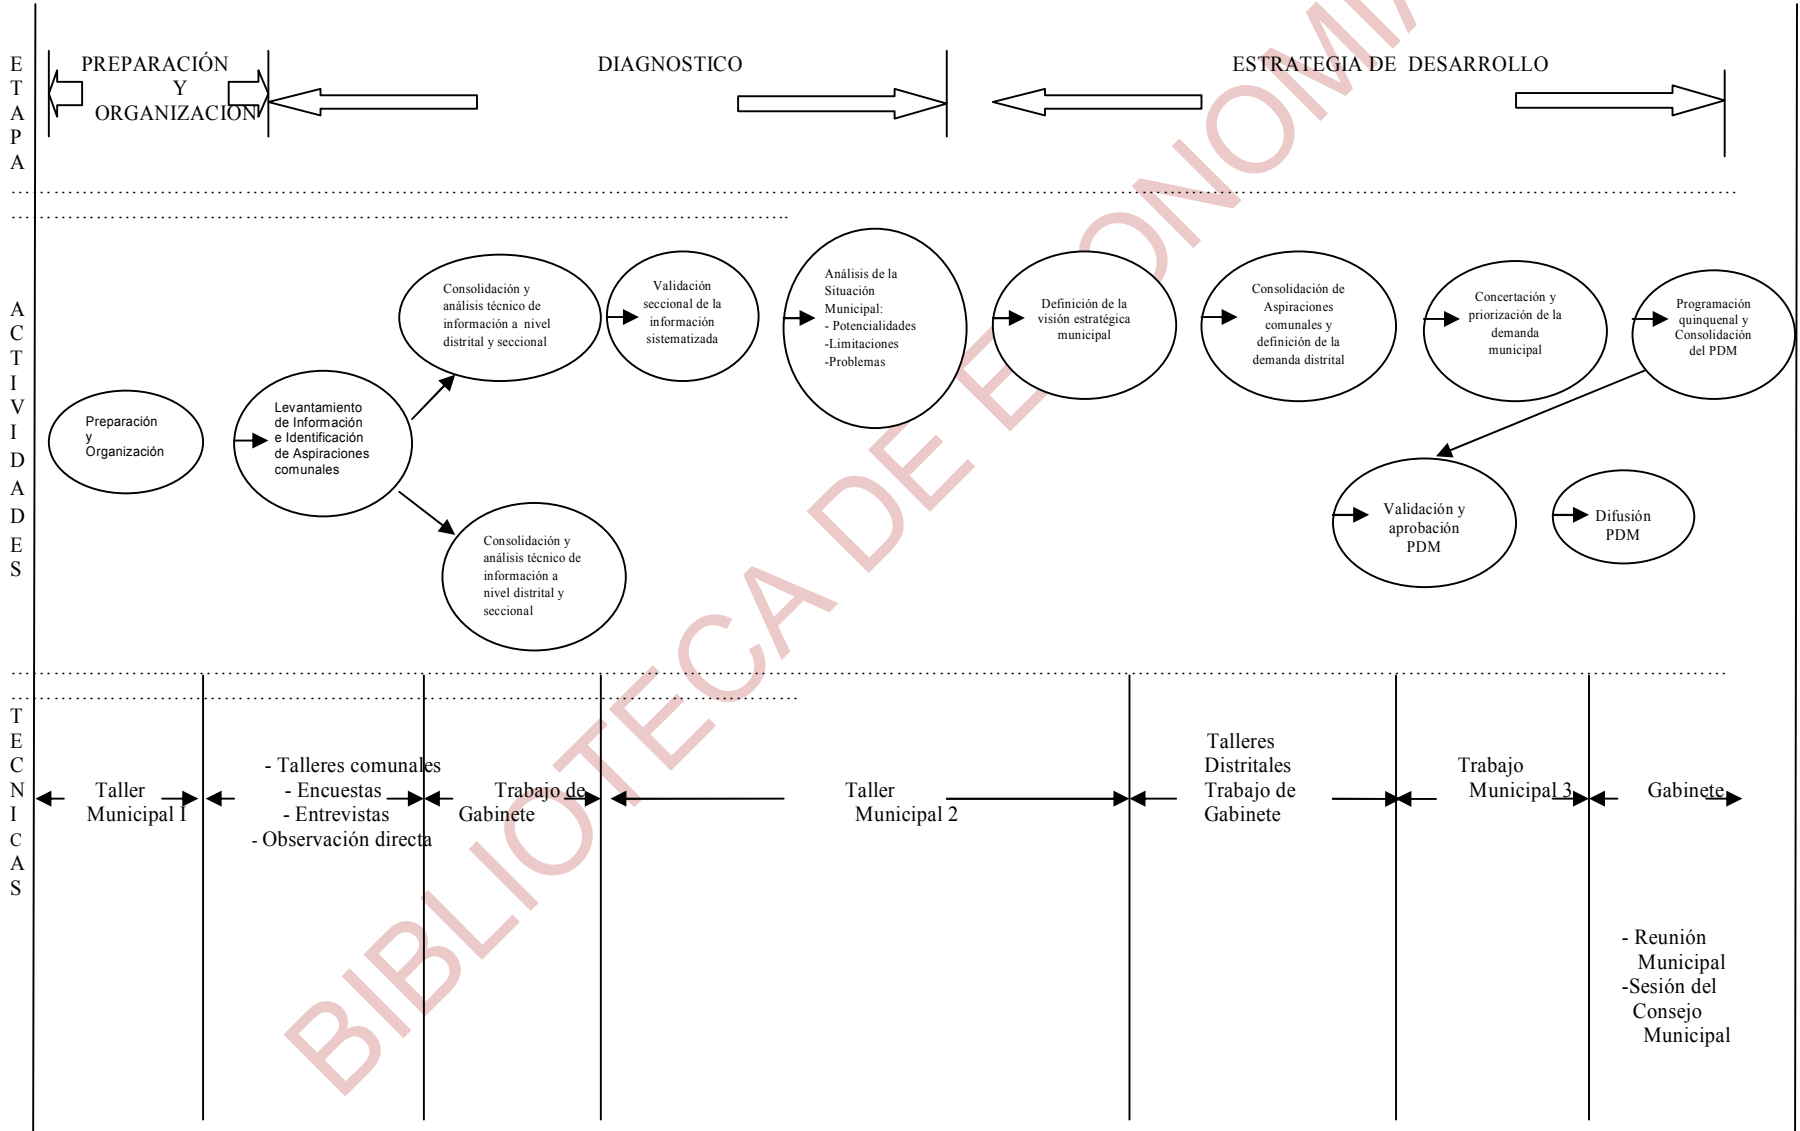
ETAPA

PREPARACIÓN Y ORGANIZACIÓN

DIAGNOSTICO

ESTRATEGIA DE DESARROLLO

ACTIVIDADES

Preparación y Organización

Levantamiento de Información e Identificación de Aspiraciones comunales

Consolidación y análisis técnico de información a nivel distrital y seccional

Consolidación y análisis técnico de información a nivel distrital y seccional

Validación seccional de la información sistematizada

Análisis de la Situación Municipal:
- Potencialidades
-Limitaciones
-Problemas

Definición de la visión estratégica municipal

Consolidación de Aspiraciones comunales y definición de la demanda distrital

Concertación y priorización de la demanda municipal

Programación quinquenal y Consolidación del PDM

Validación y aprobación PDM

Difusión PDM

TECNICAS

Taller Municipal I

- Talleres comunales
- Encuestas
- Entrevistas
- Observación directa

Trabajo de Gabinete

Taller Municipal 2

Talleres Distritales
Trabajo de Gabinete

Trabajo Municipal 3

Gabinete

- Reunión Municipal
-Sesión del Consejo Municipal

BIBLIOTECA DE ECONOMIA